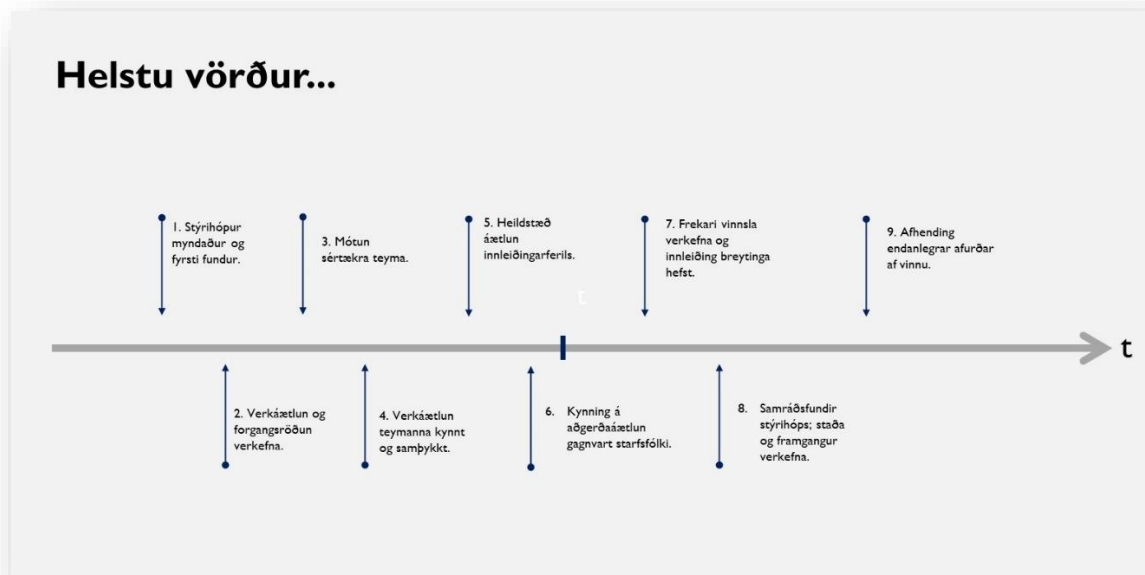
Helstu vörður...

1. Stýrihópur myndaður og fyrsti fundur.

2. Verkáætlun og forgangsröðun verkefna.

3. Mótun sértækra teyma.

4. Verkáætlun teymanna kynnt og samþykkt.

5. Heildstæð áætlun innleiðingarferils.

t

6. Kynning á aðgerðaáætlun gagnvart starfsfólki.

7. Frekari vinnsla verkefna og innleiðing breytinga hefst.

8. Samráðsfundir stýrihóps; staða og framgangur verkefna.

9. Afhending endanlegrar afurðar af vinnu.

t